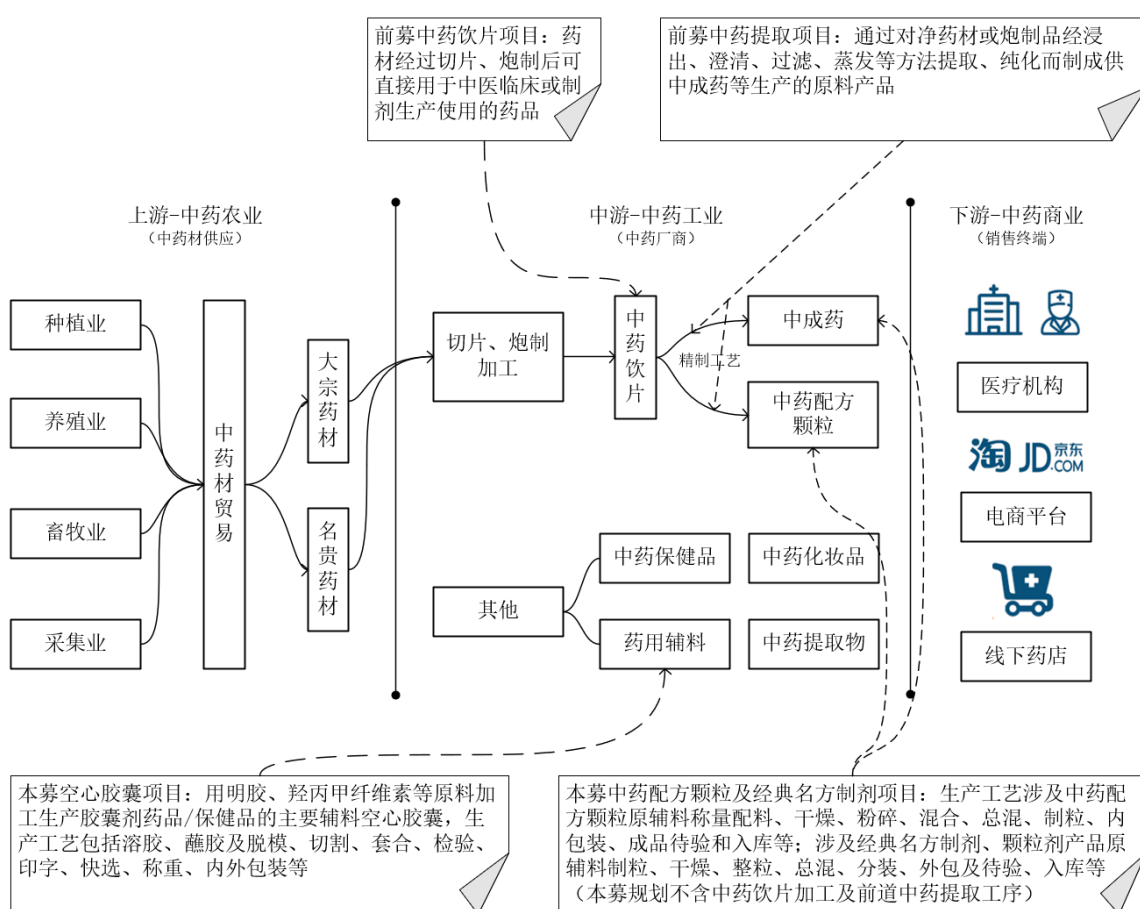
前募中药饮片项目：药材经过切片、炮制后可直接用于中医临床或制剂生产使用的药品

前募中药提取项目：通过对净药材或炮制品经浸出、澄清、过滤、蒸发等方法提取、纯化而制成供中成药等生产的原料产品

上游-中药农业
（中药材供应）

中游-中药工业
（中药厂商）

下游-中药商业
（销售终端）

种植业

养殖业

畜牧业

采集业

中药材贸易

大宗药材

名贵药材

切片、炮制加工

中药饮片

精制工艺

中成药

中药配方颗粒

其他

中药保健品

中药化妆品

药用辅料

中药提取物

医疗机构

淘 JD京东.COM

电商平台

线下药店

本募空心胶囊项目：用明胶、羟丙甲纤维素等原料加工生产胶囊剂药品/保健品的主要辅料空心胶囊，生产工艺包括溶胶、蘸胶及脱模、切割、套合、检验、印字、快选、称重、内外包装等

本募中药配方颗粒及经典名方制剂项目：生产工艺涉及中药配方颗粒原辅料称量配料、干燥、粉碎、混合、总混、制粒、内包装、成品待验和入库等；涉及经典名方制剂、颗粒剂产品原辅料制粒、干燥、整粒、总混、分装、外包及待验、入库等（本募规划不含中药饮片加工及前道中药提取工序）